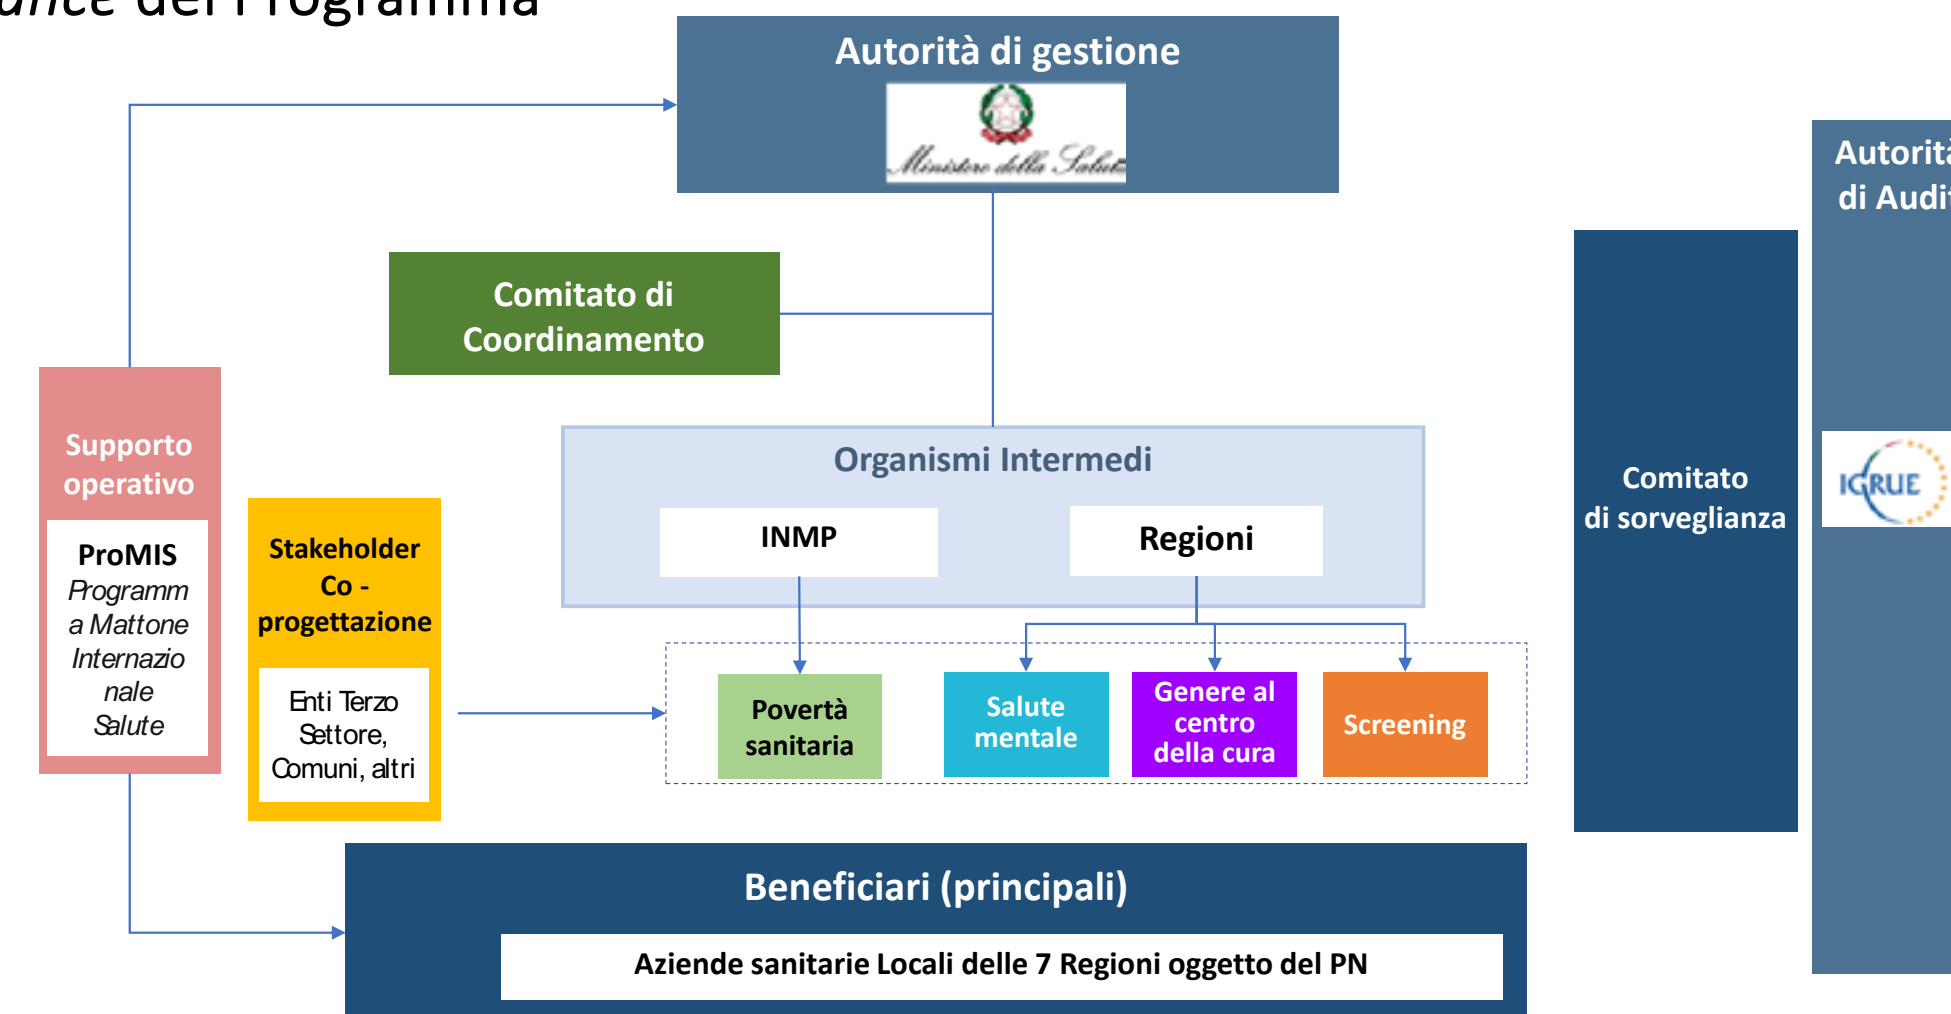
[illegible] del Programma

Autorità di gestione

Ministero della Salute

Comitato di Coordinamento

Supporto operativo

ProMIS Programma Mattone Internazionale Salute

Stakeholder Co - progettazione

Enti Terzo Settore, Comuni, altri

Organismi Intermedi

INMP

Regioni

Povertà sanitaria

Salute mentale

Genere al centro della cura

Screening

Beneficiari (principali)

Aziende sanitarie Locali delle 7 Regioni oggetto del PN

Comitato di sorveglianza

Autorit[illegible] di Audi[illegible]

IGRUE